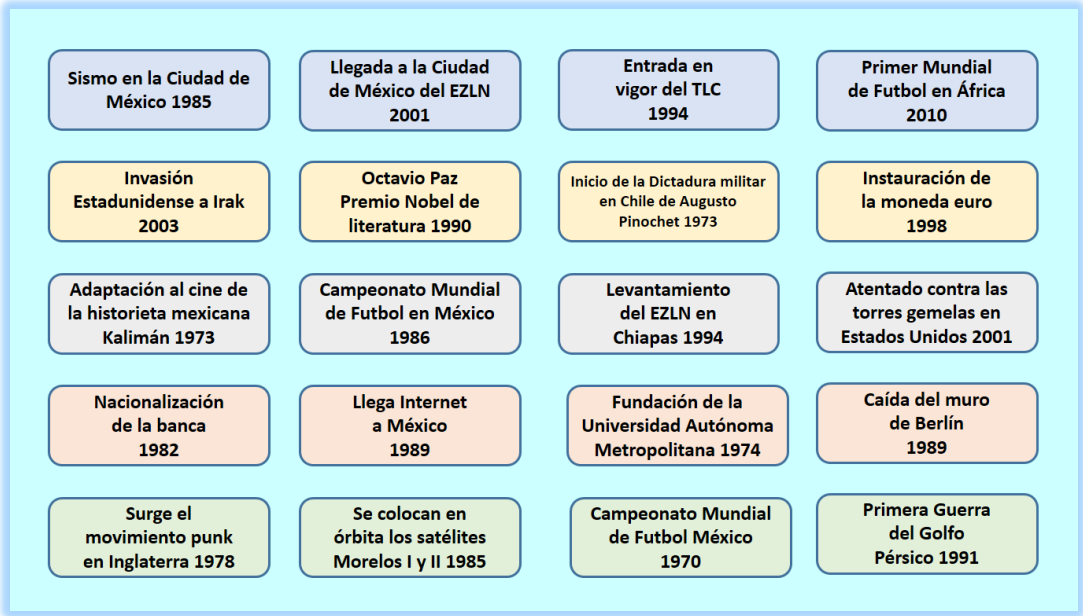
Sismo en la Ciudad de México 1985

Llegada a la Ciudad de México del EZLN 2001

Entrada en vigor del TLC 1994

Primer Mundial de Futbol en África 2010

Invasión Estadunidense a Irak 2003

Octavio Paz Premio Nobel de literatura 1990

Inicio de la Dictadura militar en Chile de Augusto Pinochet 1973

Instauración de la moneda euro 1998

Adaptación al cine de la historieta mexicana Kalimán 1973

Campeonato Mundial de Futbol en México 1986

Levantamiento del EZLN en Chiapas 1994

Atentado contra las torres gemelas en Estados Unidos 2001

Nacionalización de la banca 1982

Llega Internet a México 1989

Fundación de la Universidad Autónoma Metropolitana 1974

Caída del muro de Berlín 1989

Surge el movimiento punk en Inglaterra 1978

Se colocan en órbita los satélites Morelos I y II 1985

Campeonato Mundial de Futbol México 1970

Primera Guerra del Golfo Pérsico 1991